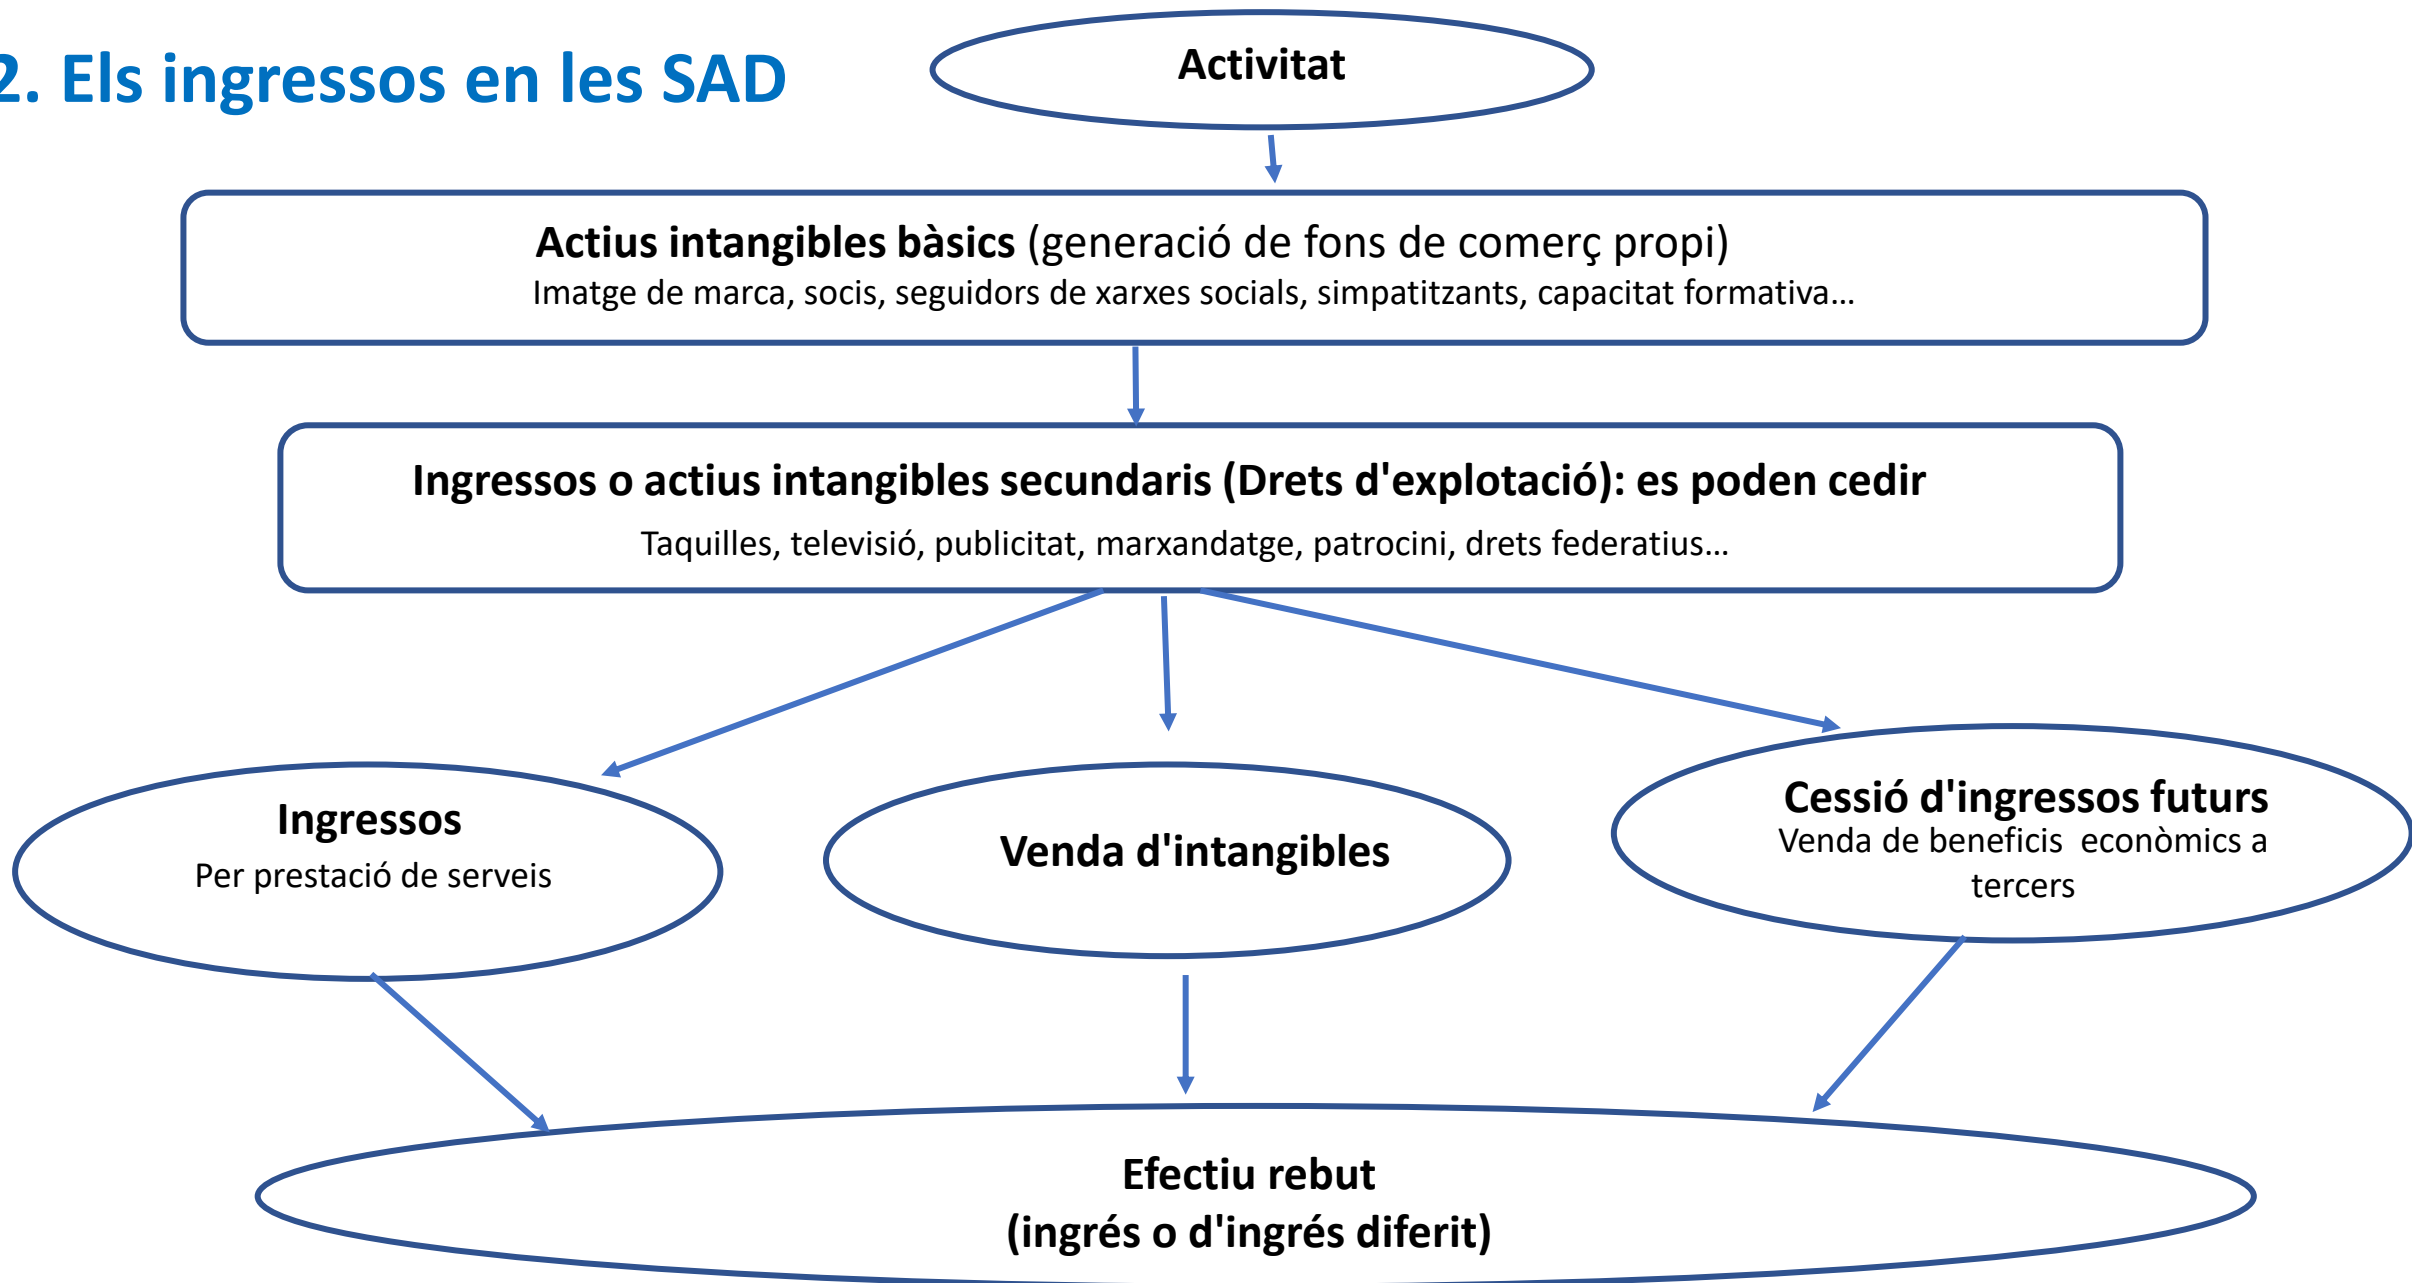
2. Els ingressos en les SAD

Activitat

Actius intangibles bàsics (generació de fons de comerç propi)
Imatge de marca, socis, seguidors de xarxes socials, simpatitzants, capacitat formativa...

Ingressos o actius intangibles secundaris (Drets d'explotació): es poden cedir
Taquilles, televisió, publicitat, marxandatge, patrocini, drets federatius...

Ingressos
Per prestació de serveis

Venda d'intangibles

Cessió d'ingressos futurs
Venda de beneficis econòmics a tercers

Efectiu rebut
(ingrés o d'ingrés diferit)